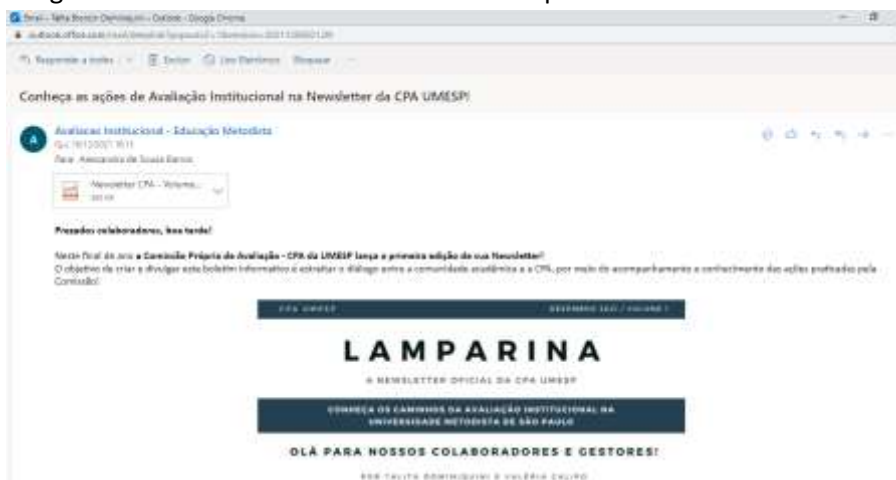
Email - Talita Bianchi Dominiquini - Outlook - Google Chrome

outlook.office.com/mail/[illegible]

Responder a todos | Excluir | Lixo Eletrônico | Bloquear

Conheça as ações de Avaliação Institucional na Newsletter da CPA UMESP!

Avaliacao Institucional - Educação Metodista
Qui 16/12/2021 16:11
Para: Alessandra de Souza Barros

Newsletter CPA - Volume...

Prezados colaboradores, boa tarde!

Neste final de ano a Comissão Própria de Avaliação - CPA da UMESP lança a primeira edição de sua Newsletter!
O objetivo de criar e divulgar este boletim informativo é estreitar o diálogo entre a comunidade acadêmica e a CPA, por meio do acompanhamento e conhecimento das ações praticadas pela Comissão!

CPA UMESP | DEZEMBRO 2021 / VOLUME I

LAMPARINA

A NEWSLETTER OFICIAL DA CPA UMESP

CONHEÇA OS CAMINHOS DA AVALIAÇÃO INSTITUCIONAL NA UNIVERSIDADE METODISTA DE SÃO PAULO

OLÁ PARA NOSSOS COLABORADORES E GESTORES!

POR TALITA DOMINIQUINI E VALÉRIA CALIPO